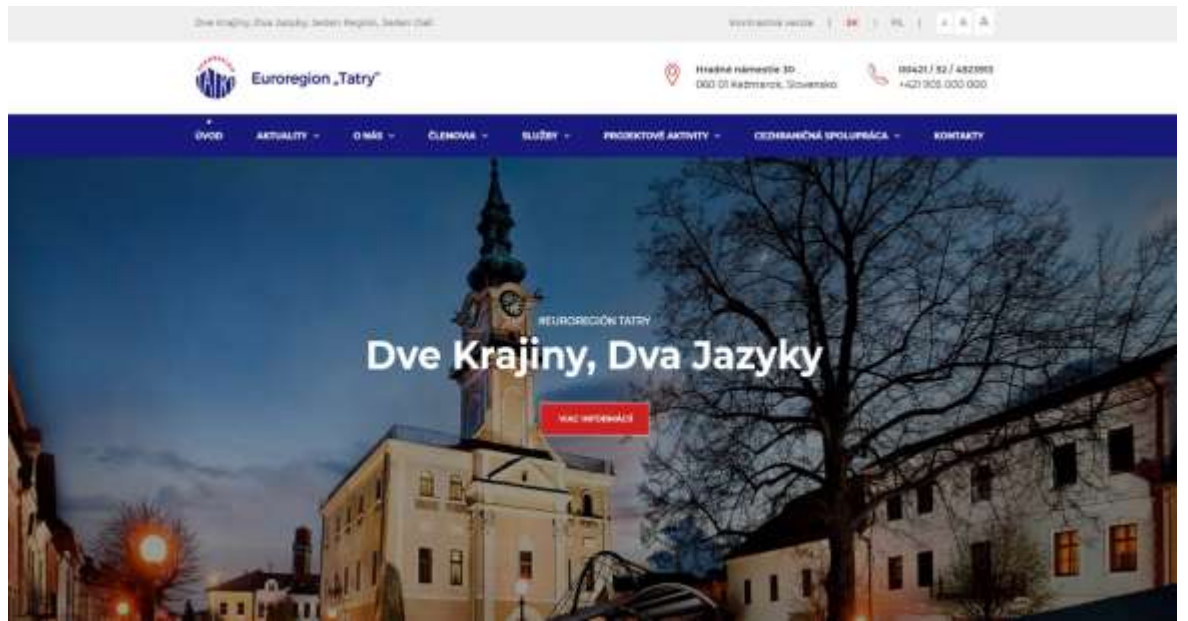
Dve Krajiny, Dva Jazyky, Jeden Región, Jeden Cieľ

Kontrastná verzia | SK | PL | A A A

TATRY

Euroregion „Tatry"

Hradné námestie 30
060 01 Kežmarok, Slovensko

00421 / 52 / 4523553
+421 905 000 000

ÚVOD AKTUALITY O NÁS ČLENOVIA SLUŽBY PROJEKTOVÉ AKTIVITY CEZHRANIČNÁ SPOLUPRÁCA KONTAKTY

#EUROREGIÓN TATRY

Dve Krajiny, Dva Jazyky

VIAC INFORMÁCIÍ